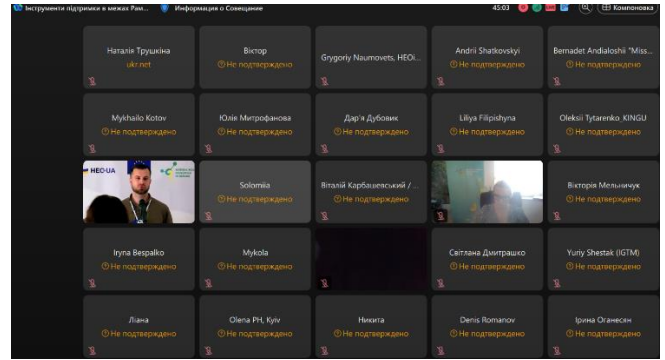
Інструменти підтримки в межах Рам... Информация о Совещание 45:03 Компоновка

Наталія Трушкіна
ukr.net

Віктор
Не підтверджено

Grygoriy Naumovets, HEOi...

Andrii Shatkovskyi
Не подтверждено

Bernadet Andialoshii "Miss...
Не подтверждено

Mykhailo Kotov
Не подтверждено

Юлія Митрофанова
Не подтверждено

Дар'я Дубовик
Не подтверджено

Liliya Filipishyna
Не подтверждено

Oleksii Tytarenko_KINGU
Не подтверждено

HEO-UA

Solomiia
Не подтверждено

Віталій Карбашевський / ...
Не подтверждено

Вікторія Мельничук

Iryna Bespalko
Не подтверждено

Mykola
Не подтверждено

Світлана Дмитрашко
Не подтверждено

Yuriy Shestak (IGTM)
Не подтверждено

Ліана
Не подтверждено

Olena PH, Kyiv
Не подтверждено

Никита
Не подтверждено

Denis Romanov
Не подтверждено

Ірина Оганесян
Не подтверждено